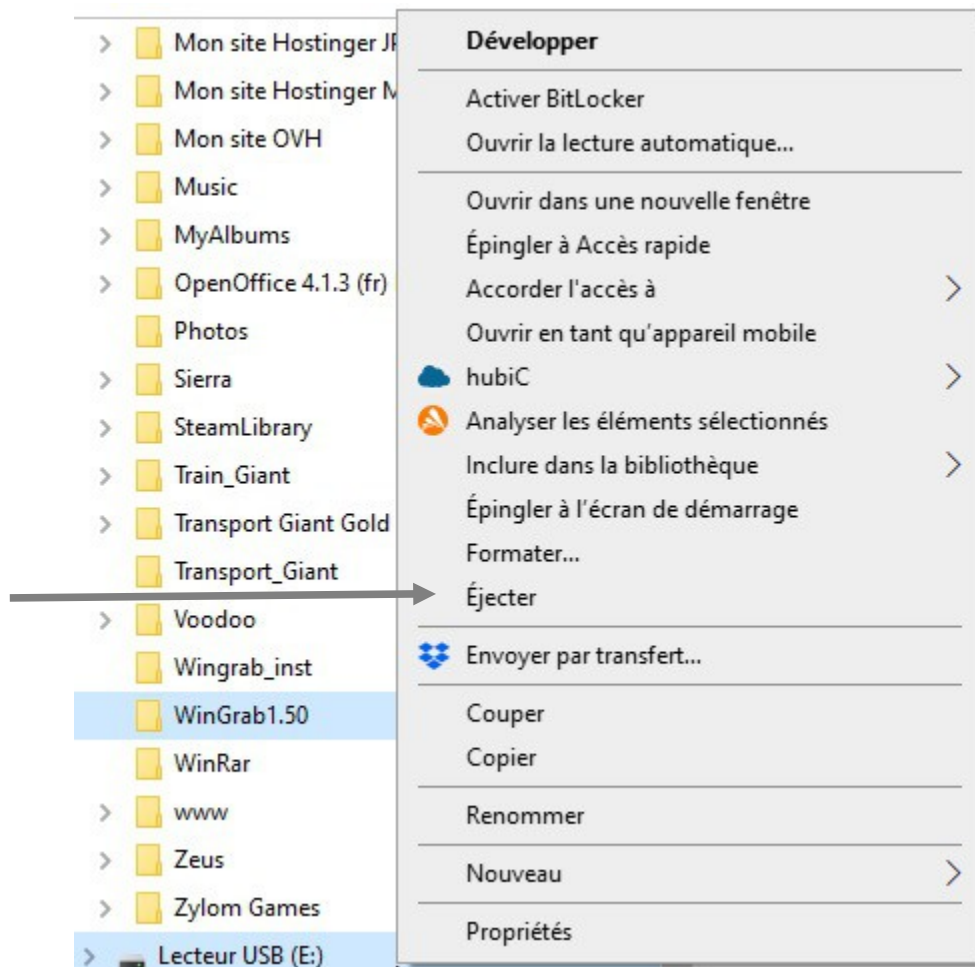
Mon site Hostinger J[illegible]
Mon site Hostinger M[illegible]
Mon site OVH
Music
MyAlbums
OpenOffice 4.1.3 (fr)
Photos
Sierra
SteamLibrary
Train_Giant
Transport Giant Gold
Transport_Giant
Voodoo
Wingrab_inst
WinGrab1.50
WinRar
www
Zeus
Zylom Games
Lecteur USB (E:)

Développer
Activer BitLocker
Ouvrir la lecture automatique...
Ouvrir dans une nouvelle fenêtre
Épingler à Accès rapide
Accorder l'accès à
Ouvrir en tant qu'appareil mobile
hubiC
Analyser les éléments sélectionnés
Inclure dans la bibliothèque
Épingler à l'écran de démarrage
Formater...
Éjecter
Envoyer par transfert...
Couper
Copier
Renommer
Nouveau
Propriétés